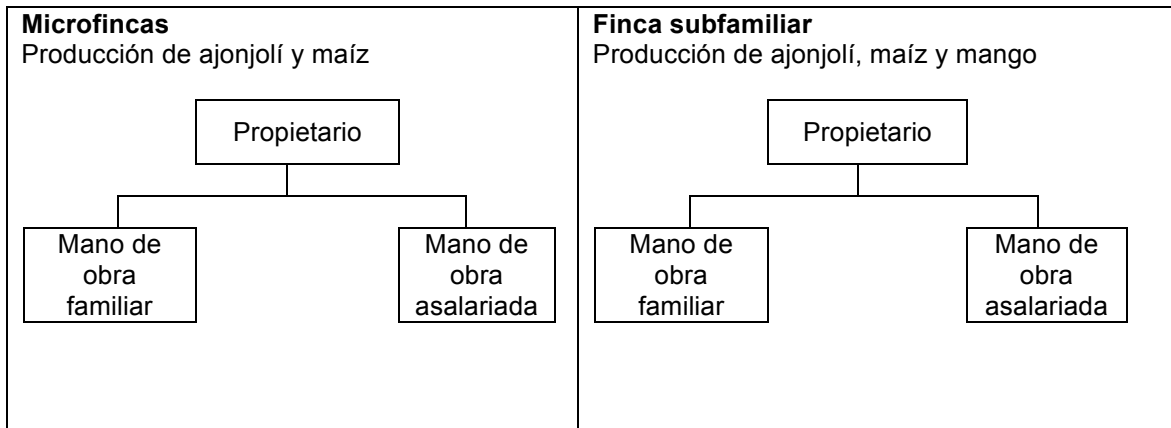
**Microfincas**
Producción de ajonjolí y maíz

Propietario

Mano de obra familiar

Mano de obra asalariada

**Finca subfamiliar**
Producción de ajonjolí, maíz y mango

Propietario

Mano de obra familiar

Mano de obra asalariada